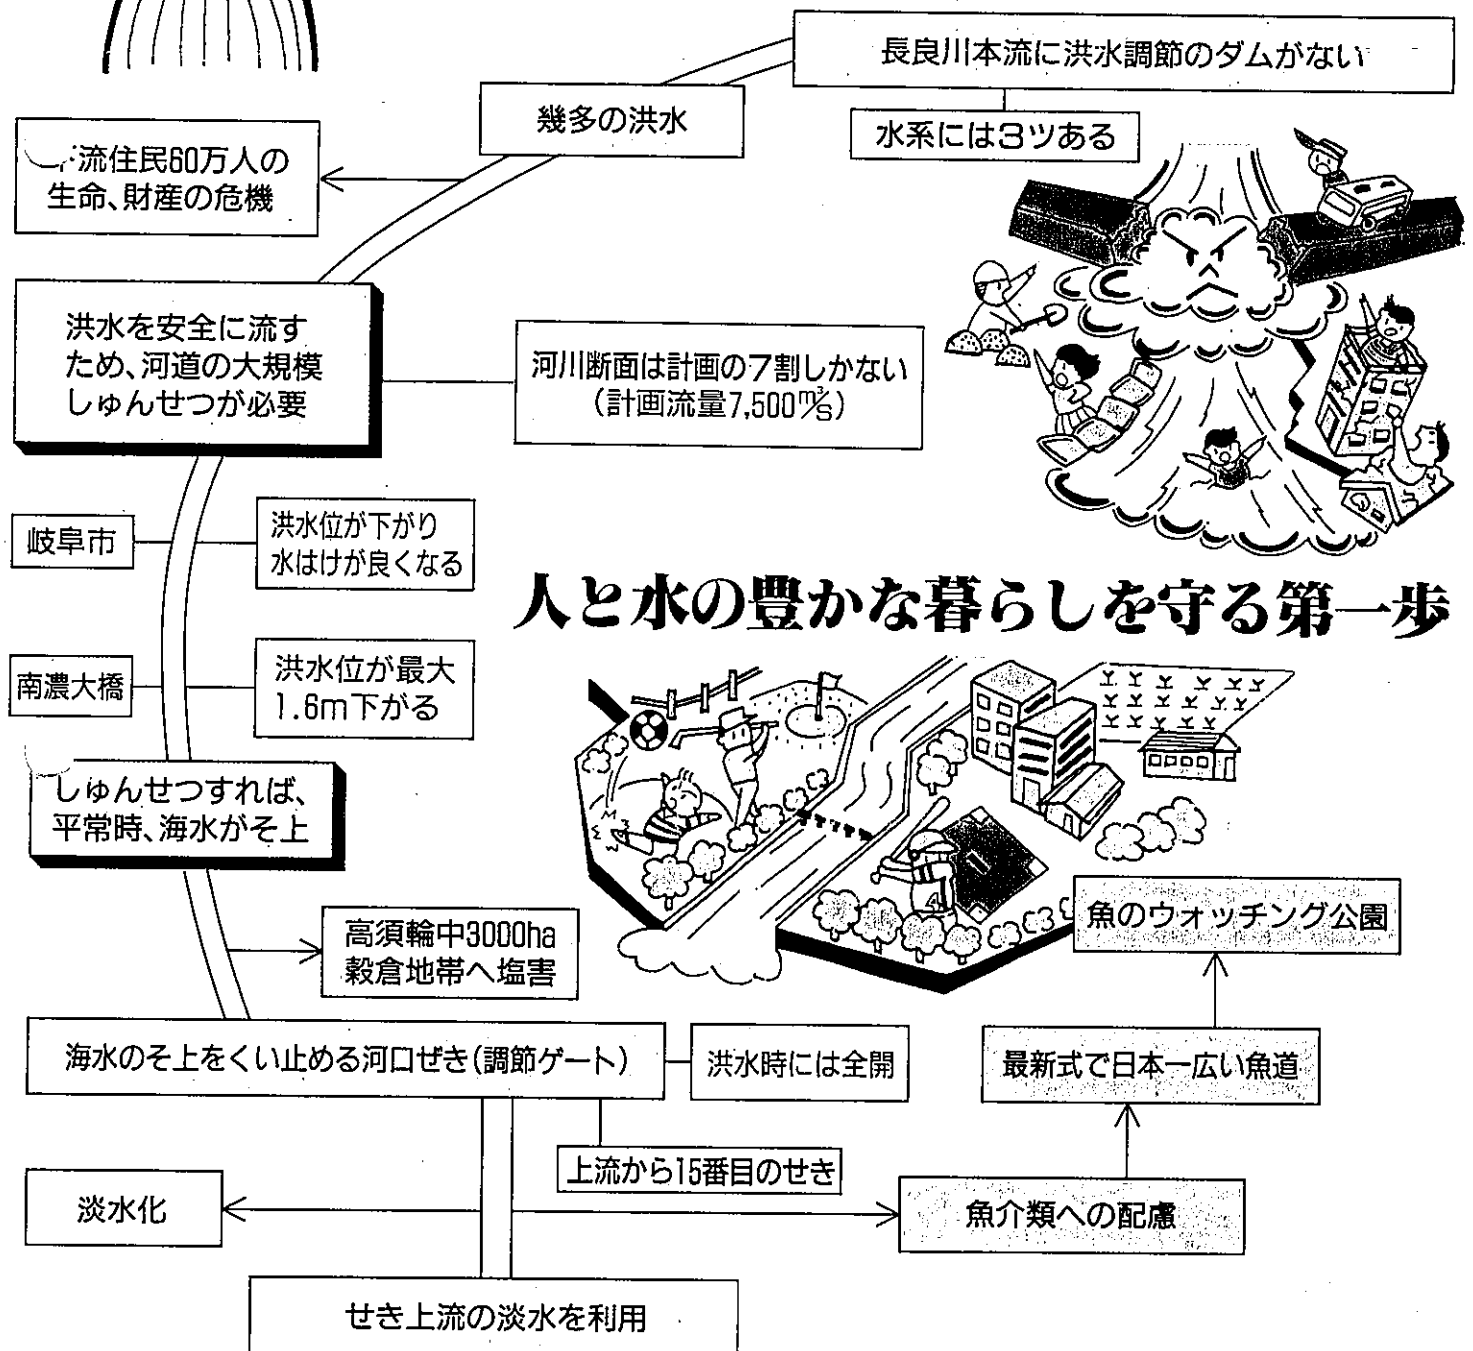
長良川本流に洪水調節のダムがない

幾多の洪水

水系には3ツある

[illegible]流住民60万人の生命、財産の危機

洪水を安全に流すため、河道の大規模しゅんせつが必要

河川断面は計画の7割しかない（計画流量7,500$m^3/s$）

岐阜市

洪水位が下がり水はけが良くなる

人と水の豊かな暮らしを守る第一歩

南濃大橋

洪水位が最大1.6m下がる

しゅんせつすれば、平常時、海水がそ上

高須輪中3000ha穀倉地帯へ塩害

魚のウォッチング公園

海水のそ上をくい止める河口ぜき（調節ゲート）

洪水時には全開

最新式で日本一広い魚道

上流から15番目のせき

淡水化

魚介類への配慮

せき上流の淡水を利用